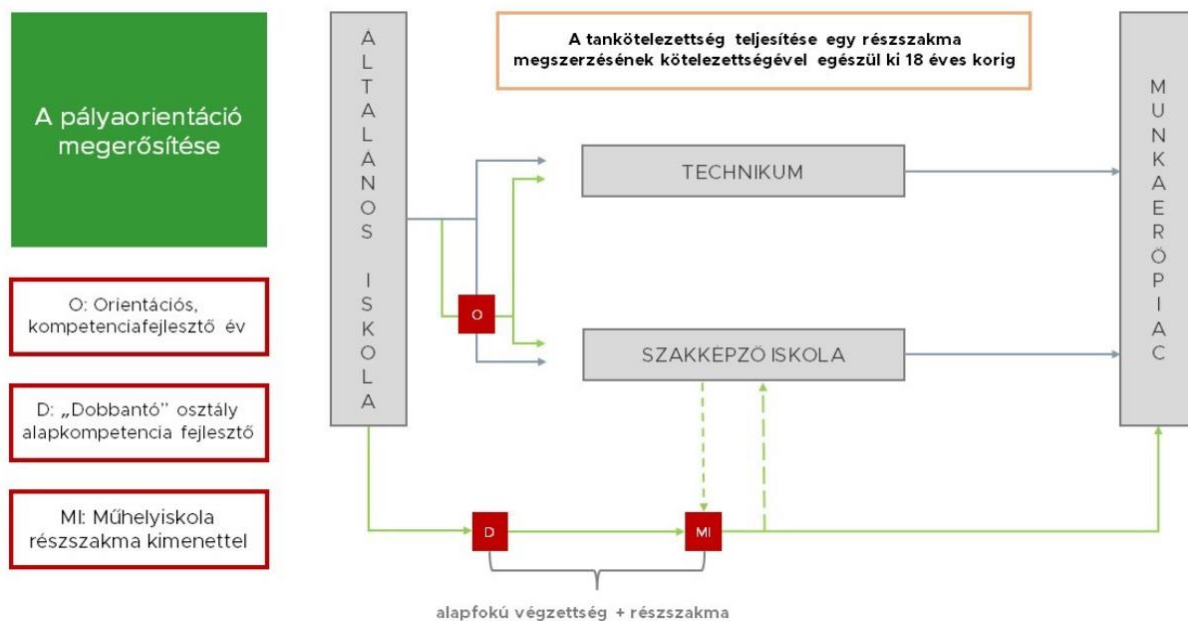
A pályaorientáció megerősítése

O: Orientációs, kompetenciafejlesztő év

D: „Dobbantó" osztály alapkompetencia fejlesztő

MI: Műhelyiskola részszakma kimenettel

Á
L
T
A
L
Á
N
O
S

I
S
K
O
L
A

A tankötelezettség teljesítése egy részszakma megszerzésének kötelezettségével egészül ki 18 éves korig

TECHNIKUM

O

SZAKKÉPZŐ ISKOLA

D

MI

alapfokú végzettség + részszakma

M
U
N
K
A
E
R
Ő
P
I
A
C